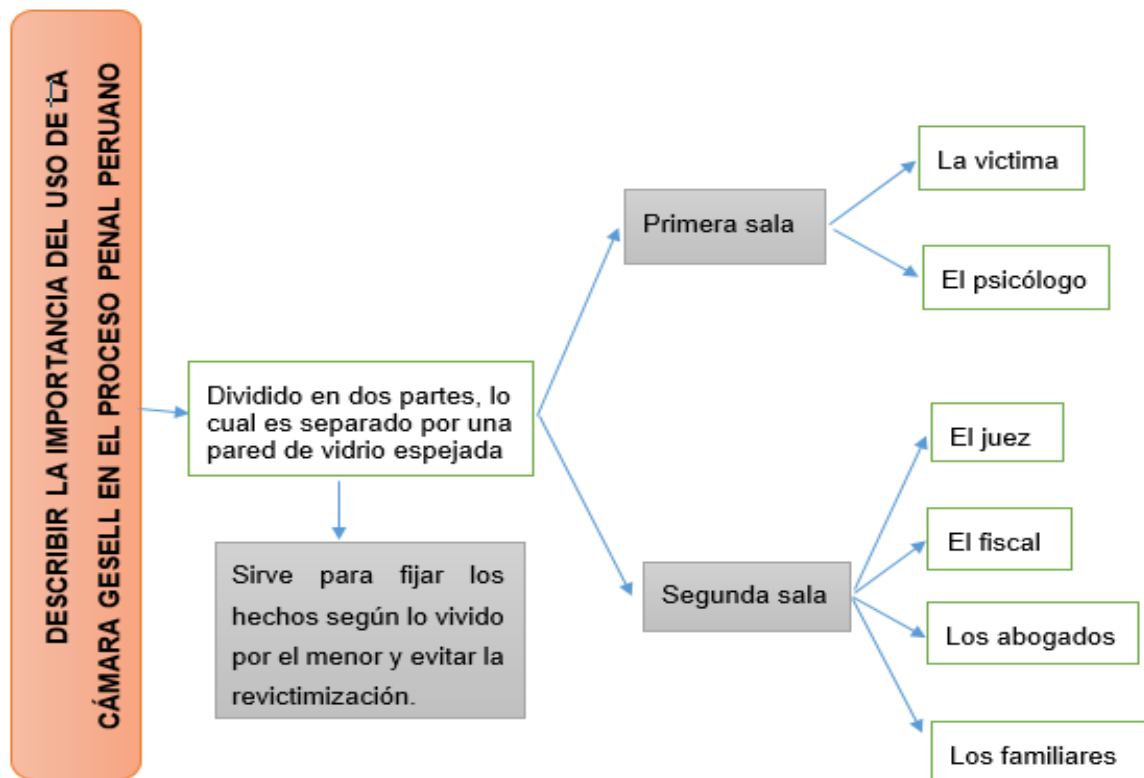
DESCRIBIR LA IMPORTANCIA DEL USO DE LA CÁMARA GESELL EN EL PROCESO PENAL PERUANO

Dividido en dos partes, lo cual es separado por una pared de vidrio espejada

Sirve para fijar los hechos según lo vivido por el menor y evitar la revictimización.

Primera sala

La victima

El psicólogo

Segunda sala

El juez

El fiscal

Los abogados

Los familiares